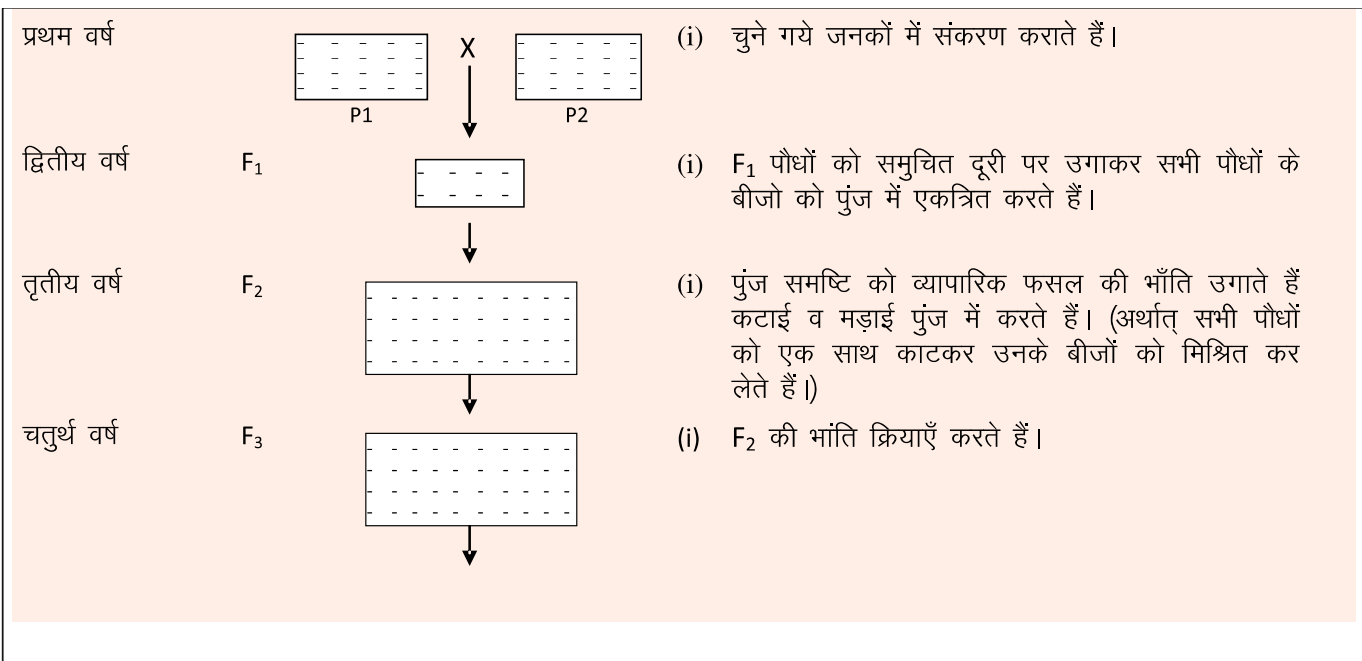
प्रथम वर्ष

X

P1

P2

(i) चुने गये जनकों में संकरण कराते हैं।

द्वितीय वर्ष $F_1$

(i) $F_1$ पौधों को समुचित दूरी पर उगाकर सभी पौधों के बीजो को पुंज में एकत्रित करते हैं।

तृतीय वर्ष $F_2$

(i) पुंज समष्टि को व्यापारिक फसल की भाँति उगाते हैं कटाई व मड़ाई पुंज में करते हैं। (अर्थात् सभी पौधों को एक साथ काटकर उनके बीजों को मिश्रित कर लेते हैं।)

चतुर्थ वर्ष $F_3$

(i) $F_2$ की भांति क्रियाएँ करते हैं।